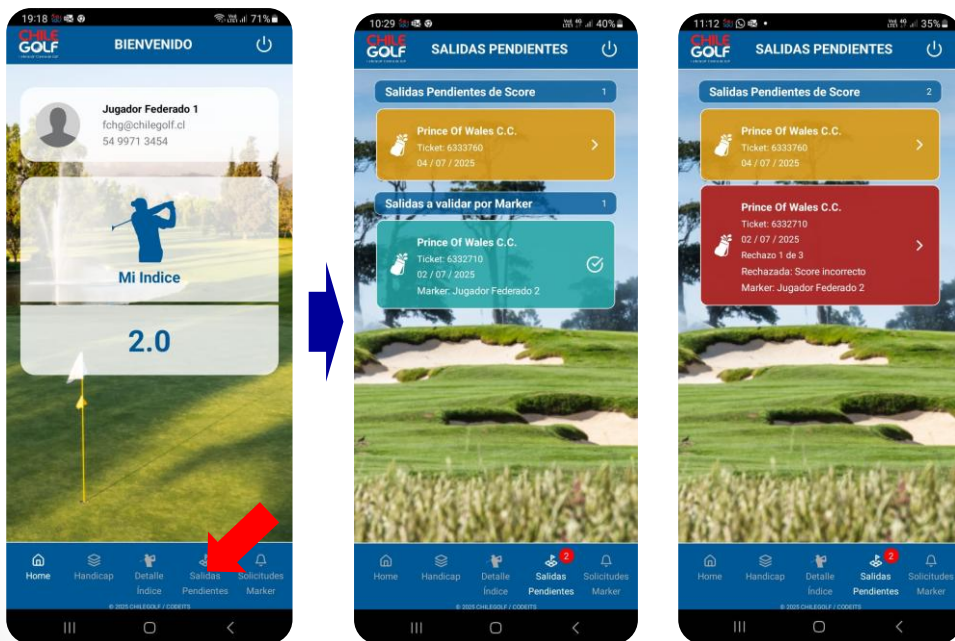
19:18 71%
CHILE GOLF
BIENVENIDO
Jugador Federado 1
fchg@chilegolf.cl
54 9971 3454
Mi Indice
2.0
Home
Handicap
Detalle Índice
Salidas Pendientes
Solicitudes Marker
© 2025 CHILEGOLF / CODEITS

10:29 40%
CHILE GOLF
SALIDAS PENDIENTES
Salidas Pendientes de Score 1
Prince Of Wales C.C.
Ticket: 6333760
04 / 07 / 2025
Salidas a validar por Marker 1
Prince Of Wales C.C.
Ticket: 6332710
02 / 07 / 2025
Marker: Jugador Federado 2
Home
Handicap
Detalle Índice
2
Salidas Pendientes
Solicitudes Marker
© 2025 CHILEGOLF / CODEITS

11:12 35%
CHILE GOLF
SALIDAS PENDIENTES
Salidas Pendientes de Score 2
Prince Of Wales C.C.
Ticket: 6333760
04 / 07 / 2025
Prince Of Wales C.C.
Ticket: 6332710
02 / 07 / 2025
Rechazo 1 de 3
Rechazada: Score incorrecto
Marker: Jugador Federado 2
Home
Handicap
Detalle Índice
2
Salidas Pendientes
Solicitudes Marker
© 2025 CHILEGOLF / CODEITS